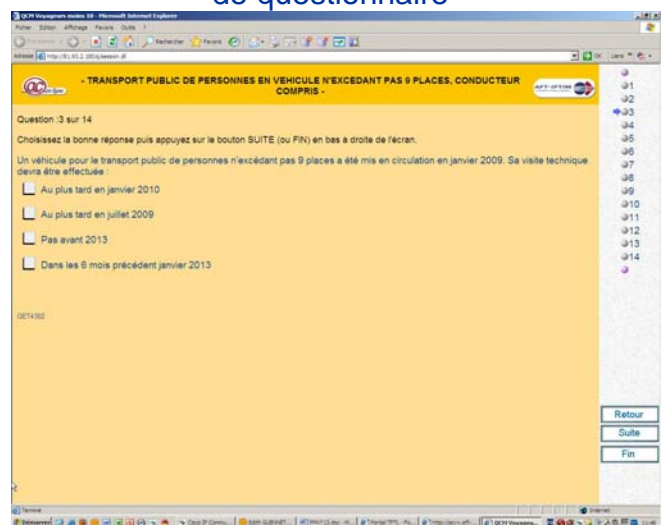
de questionnaire

QCM Voyageurs moins 10 - Microsoft Internet Explorer

Fichier Edition Affichage Favoris Outils ?

Rechercher Favoris

Adresse http://81.93.2.180/qlesson.sf

OK Liens

- TRANSPORT PUBLIC DE PERSONNES EN VEHICULE N'EXCEDANT PAS 9 PLACES, CONDUCTEUR COMPRIS -

AFT-IFTIM

Question :3 sur 14

Choisissez la bonne réponse puis appuyez sur le bouton SUITE (ou FIN) en bas à droite de l'écran.

Un véhicule pour le transport public de personnes n'excédant pas 9 places a été mis en circulation en janvier 2009. Sa visite technique devra être effectuée :

Au plus tard en janvier 2010

Au plus tard en juillet 2009

Pas avant 2013

Dans les 6 mois précédent janvier 2013

GET4302

1
2
3
4
5
6
7
8
9
10
11
12
13
14

Retour

Suite

Fin

Terminé

Internet

Démarrer